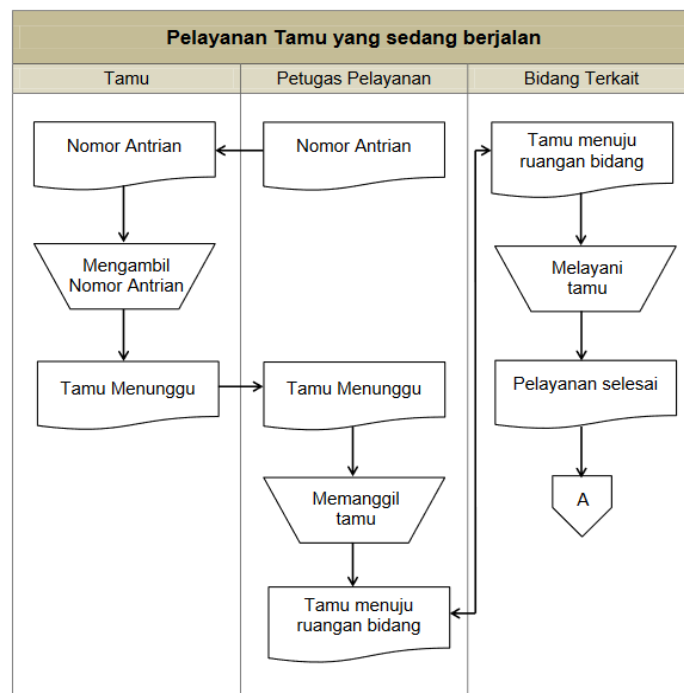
Pelayanan Tamu yang sedang berjalan

| Tamu | Petugas Pelayanan | Bidang Terkait |
|---|---|---|

Nomor Antrian

Mengambil Nomor Antrian

Tamu Menunggu

Nomor Antrian

Tamu Menunggu

Memanggil tamu

Tamu menuju ruangan bidang

Tamu menuju ruangan bidang

Melayani tamu

Pelayanan selesai

A